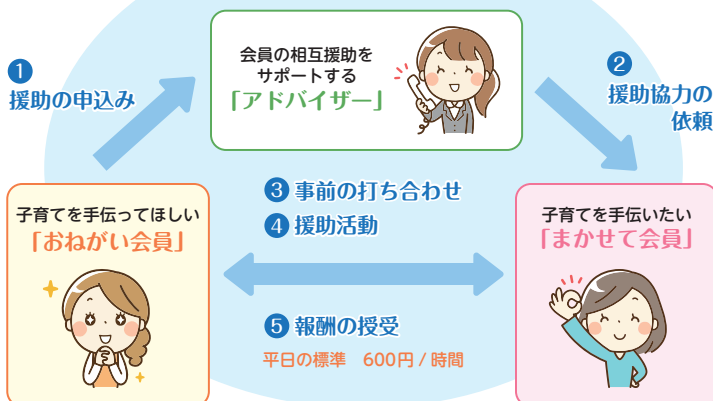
会員の相互援助を
サポートする
「アドバイザー」

1
援助の申込み

2
援助協力の
依頼

子育てを手伝ってほしい
「おねがい会員」

3 事前の打ち合わせ
4 援助活動

子育てを手伝いたい
「まかせて会員」

5 報酬の授受
平日の標準　600円 / 時間